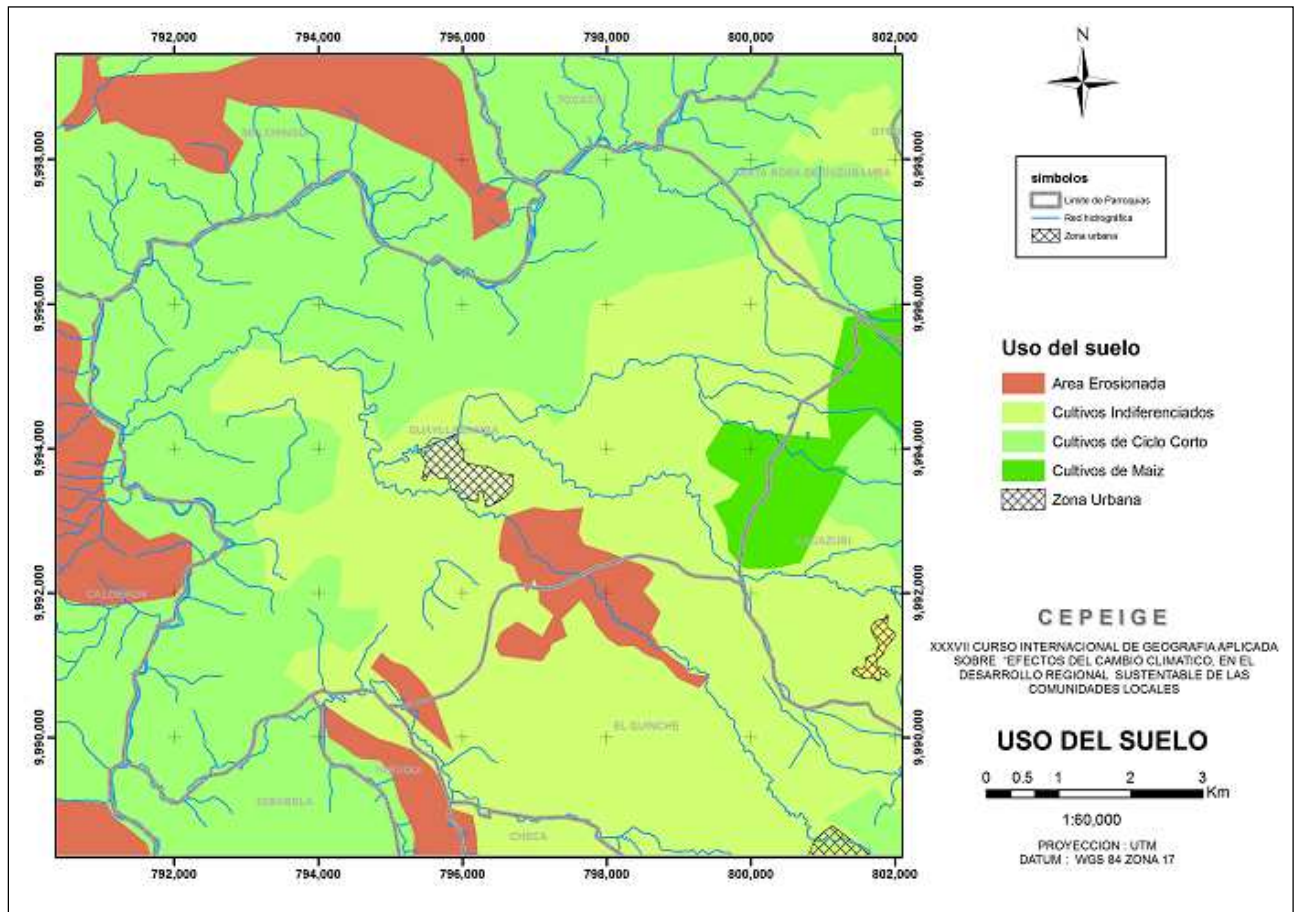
792,000 794,000 796,000 798,000 800,000 802,000

9,998,000
9,996,000
9,994,000
9,992,000
9,990,000

N

simbolos
Limite de Parroquias
Red hidrografica
Zona urbana

Uso del suelo
Area Erosionada
Cultivos Indiferenciados
Cultivos de Ciclo Corto
Cultivos de Maiz
Zona Urbana

MALCHINGUI
TOCACHI
SANTA ROSA DE CUSUBAMBA
GUAYLLABAMBA
ASCAZUBI
CALDERON
EL QUINCHE
PUEMBO
CHECA

CEPEIGE

XXXVII CURSO INTERNACIONAL DE GEOGRAFIA APLICADA SOBRE "EFECTOS DEL CAMBIO CLIMATICO, EN EL DESARROLLO REGIONAL SUSTENTABLE DE LAS COMUNIDADES LOCALES

USO DEL SUELO

0 0.5 1 2 3 Km

1:60,000

PROYECCION : UTM
DATUM : WGS 84 ZONA 17